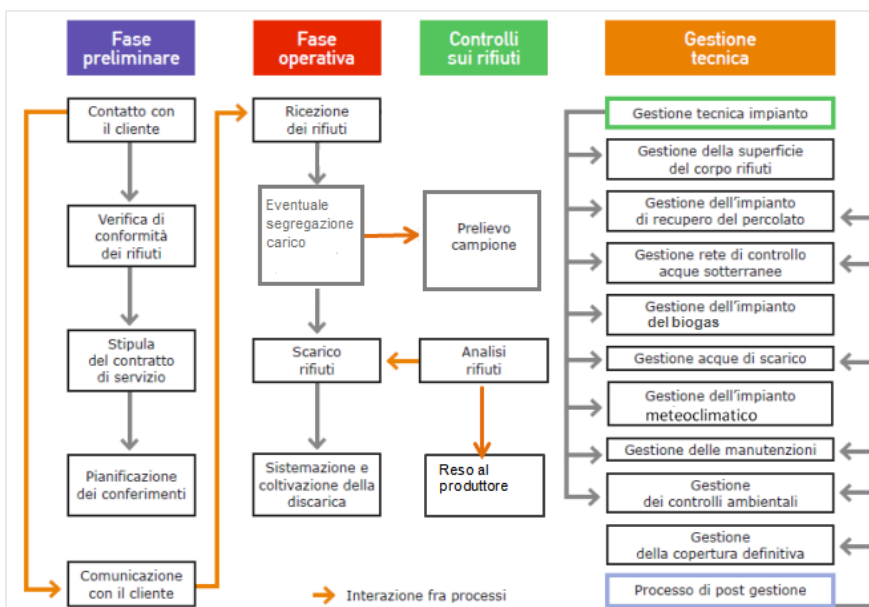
Fase preliminare

Fase operativa

Controlli sui rifiuti

Gestione tecnica

Contatto con il cliente

Verifica di conformità dei rifiuti

Stipula del contratto di servizio

Pianificazione dei conferimenti

Comunicazione con il cliente

Ricezione dei rifiuti

Eventuale segregazione carico

Scarico rifiuti

Sistemazione e coltivazione della discarica

Prelievo campione

Analisi rifiuti

Reso al produttore

Gestione tecnica impianto

Gestione della superficie del corpo rifiuti

Gestione dell'impianto di recupero del percolato

Gestione rete di controllo acque sotterranee

Gestione dell'impianto del biogas

Gestione acque di scarico

Gestione dell'impianto meteoclimatico

Gestione delle manutenzioni

Gestione dei controlli ambientali

Gestione della copertura definitiva

Processo di post gestione

Interazione fra processi